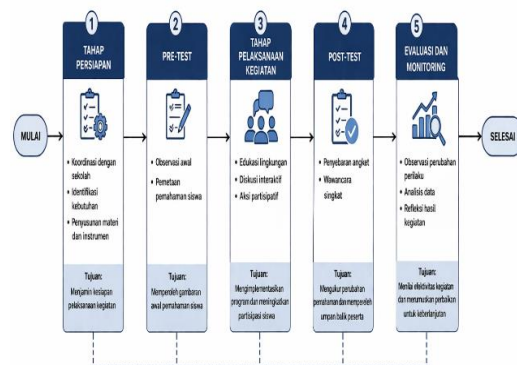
MULAI

1
TAHAP PERSIAPAN

Koordinasi dengan sekolah
Identifikasi kebutuhan
Penyusunan materi dan instrumen

Tujuan:
Menjamin kesiapan pelaksanaan kegiatan

2
PRE-TEST

Observasi awal
Pemetaan pemahaman siswa

Tujuan:
Memperoleh gambaran awal pemahaman siswa

3
TAHAP PELAKSANAAN KEGIATAN

Edukasi lingkungan
Diskusi interaktif
Aksi partisipatif

Tujuan:
Mengimplementasikan program dan meningkatkan partisipasi siswa

4
POST-TEST

Penyebaran angket
Wawancara singkat

Tujuan:
Mengukur perubahan pemahaman dan memperoleh umpan balik peserta

5
EVALUASI DAN MONITORING

Observasi perubahan perilaku
Analisis data
Refleksi hasil kegiatan

Tujuan:
Menilai efektivitas kegiatan dan merumuskan perbaikan untuk keberlanjutan

SELESAI